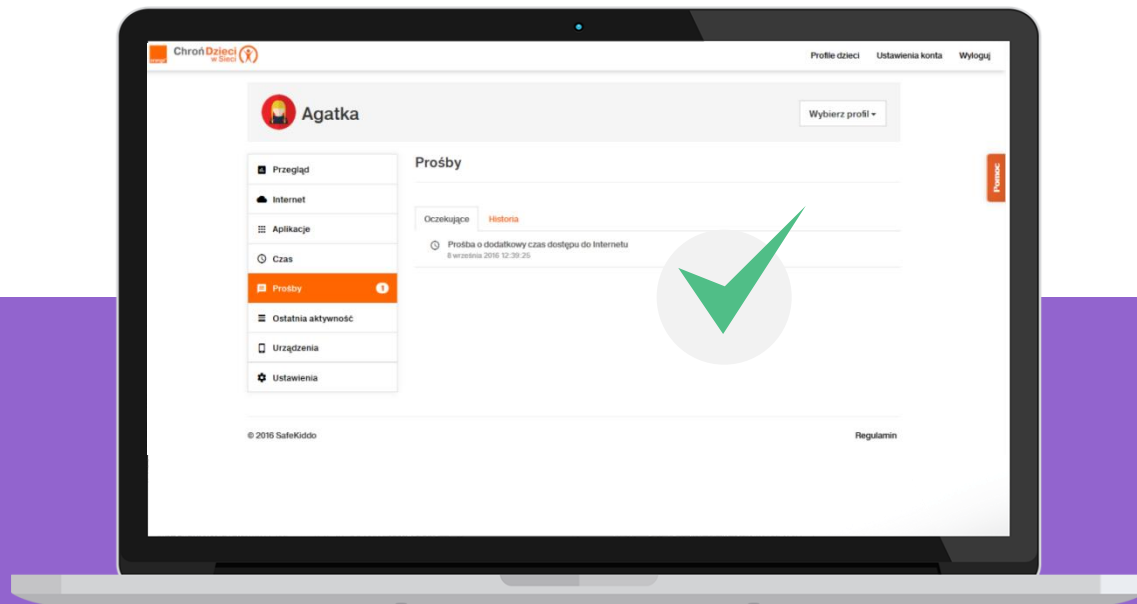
orange Chroń Dzieci w Sieci

Profile dzieci Ustawienia konta Wyloguj

Agatka

Wybierz profil

Przegląd
Internet
Aplikacje
Czas
Prośby 1
Ostatnia aktywność
Urządzenia
Ustawienia

Prośby

Oczekujące Historia

Prośba o dodatkowy czas dostępu do Internetu
8 września 2016 12:39:25

Pomoc

© 2016 SafeKiddo

Regulamin